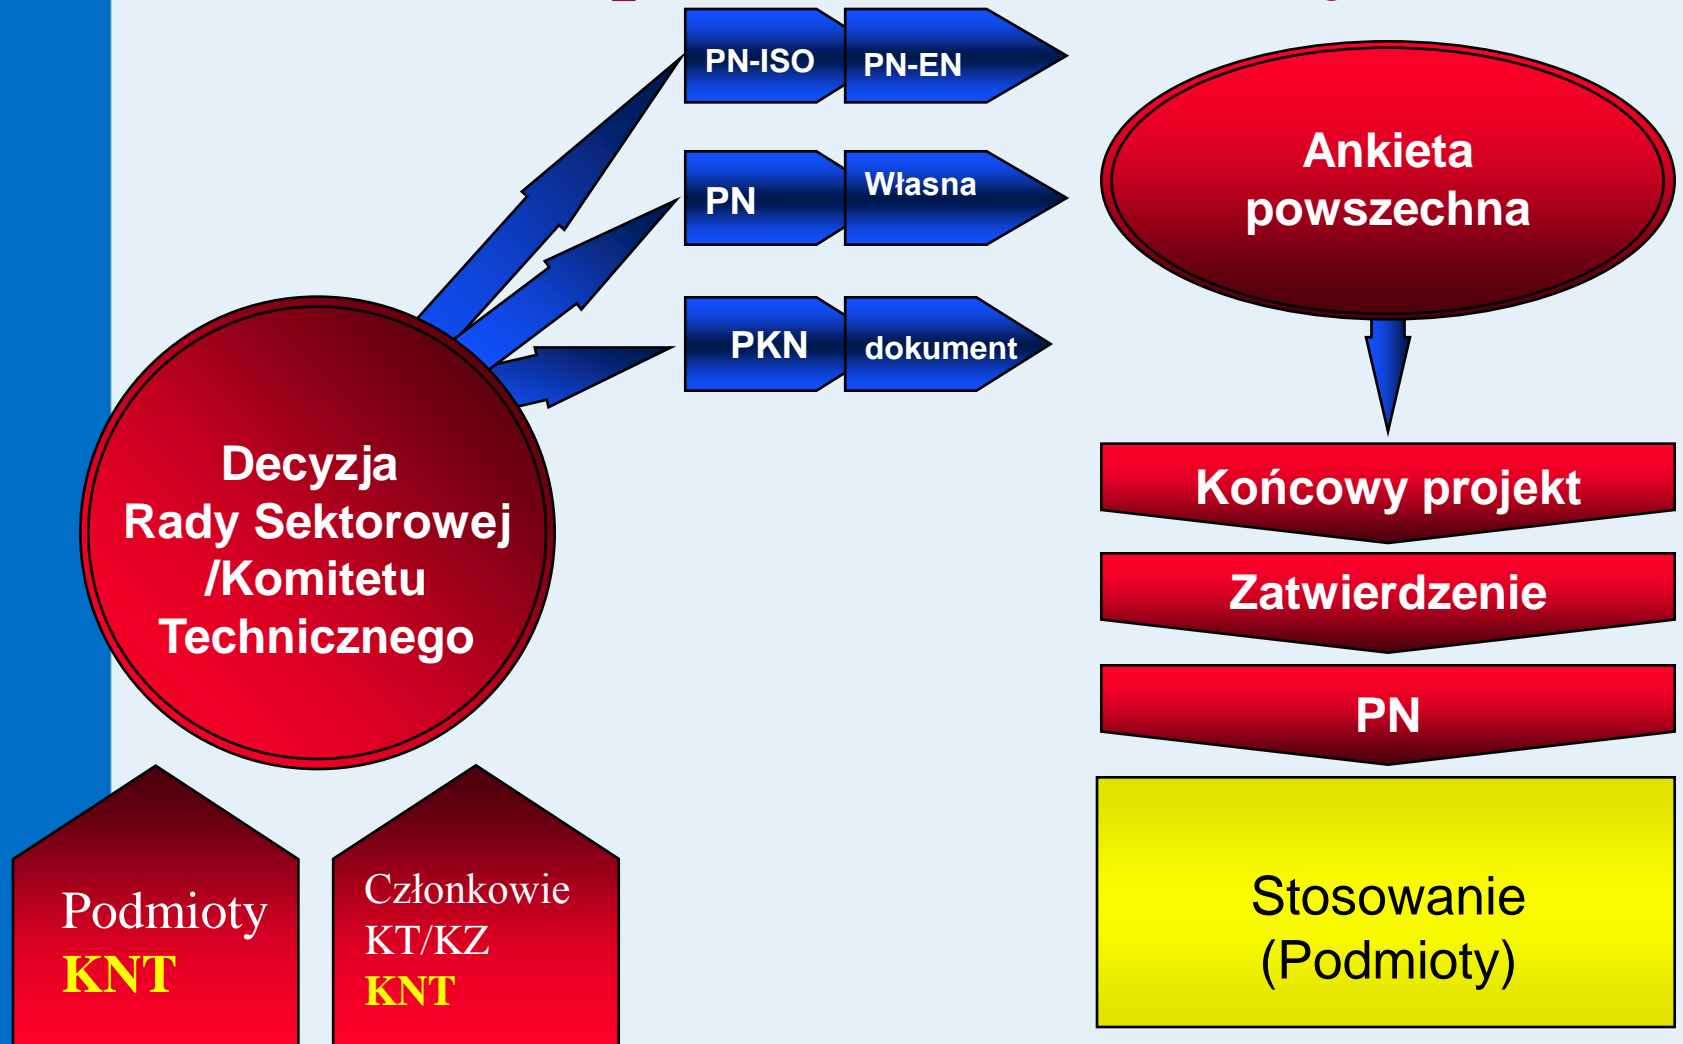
PN-ISO PN-EN

PN Własna

PKN dokument

Ankieta powszechna

Decyzja Rady Sektorowej /Komitetu Technicznego

Końcowy projekt

Zatwierdzenie

PN

Stosowanie (Podmioty)

Podmioty KNT

Członkowie KT/KZ KNT